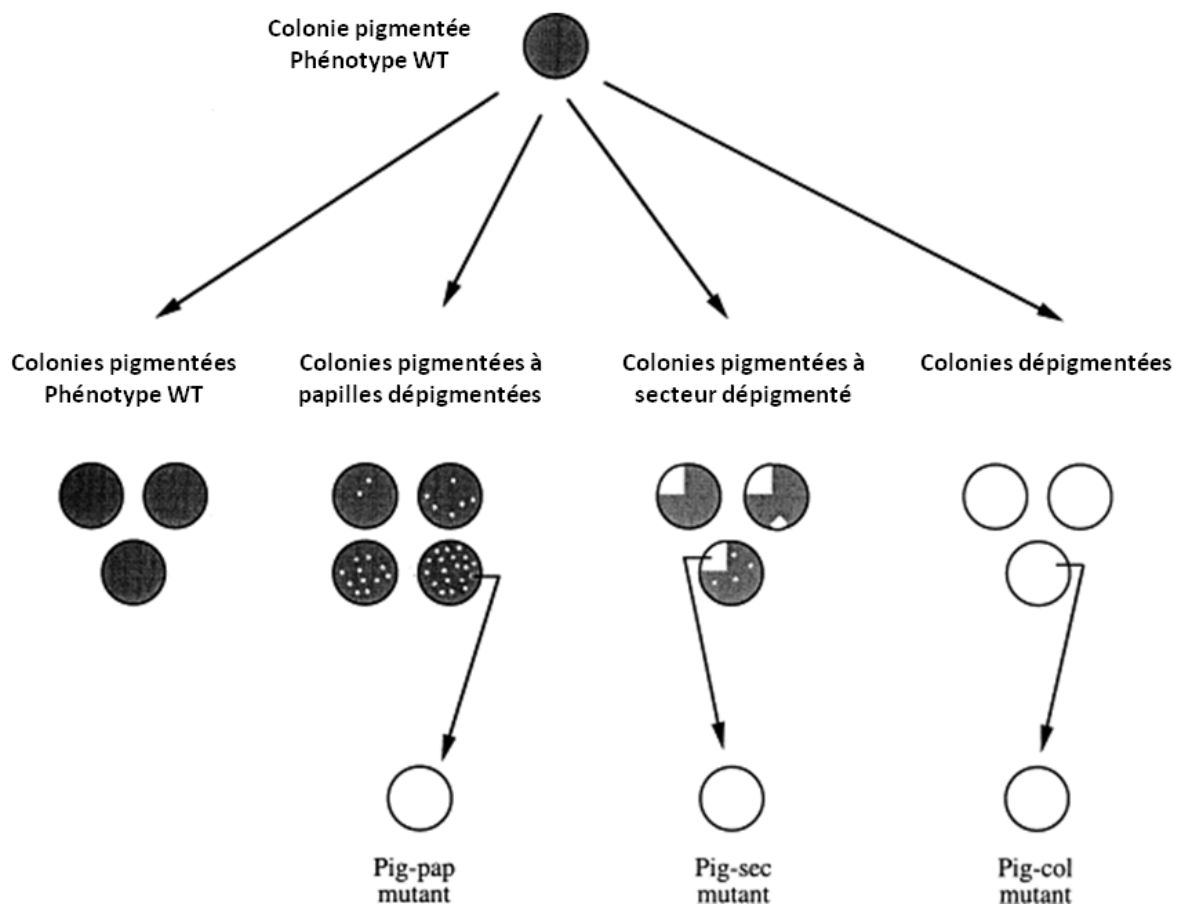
Colonie pigmentée
Phénotype WT

Colonies pigmentées
Phénotype WT

Colonies pigmentées à papilles dépigmentées

Colonies pigmentées à secteur dépigmenté

Colonies dépigmentées

Pig-pap
mutant

Pig-sec
mutant

Pig-col
mutant